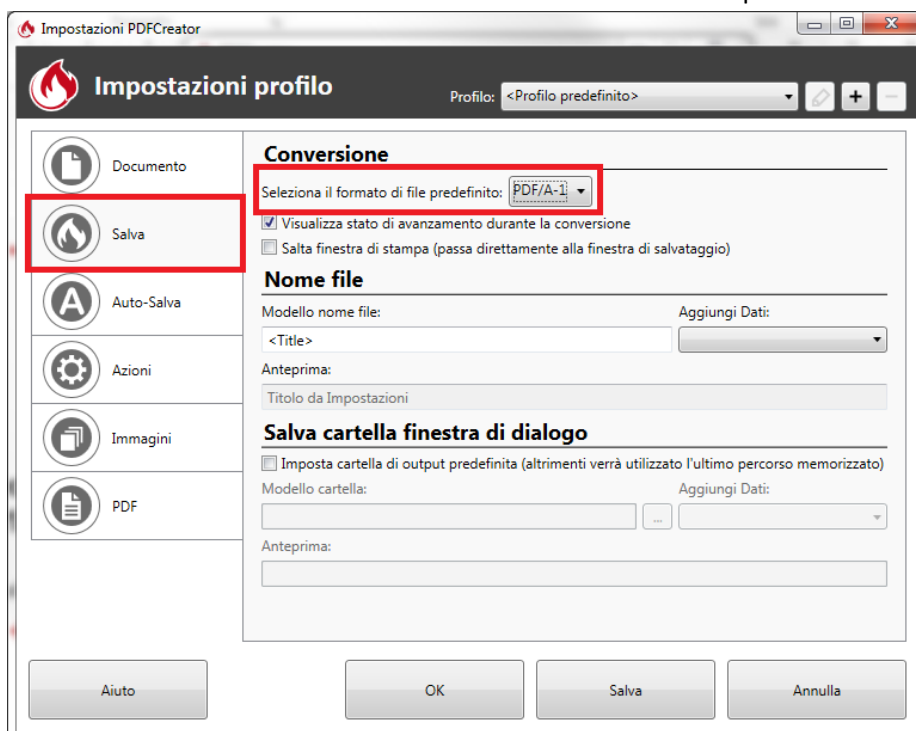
Impostazioni PDFCreator

Impostazioni profilo

Profilo: <Profilo predefinito>

Documento

Salva

Auto-Salva

Azioni

Immagini

PDF

Conversione

Seleziona il formato di file predefinito: PDF/A-1

Visualizza stato di avanzamento durante la conversione

Salta finestra di stampa (passa direttamente alla finestra di salvataggio)

Nome file

Modello nome file:

Aggiungi Dati:

<Title>

Anteprima:

Titolo da Impostazioni

Salva cartella finestra di dialogo

Imposta cartella di output predefinita (altrimenti verrà utilizzato l'ultimo percorso memorizzato)

Modello cartella:

Aggiungi Dati:

...

Anteprima:

Aiuto

OK

Salva

Annulla